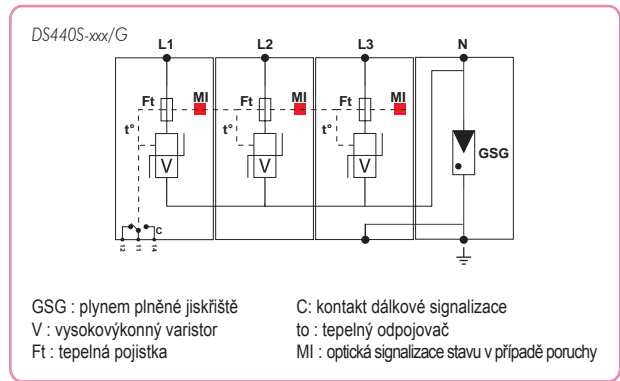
DS440S-xxx/G

L1 L2 L3 N

Ft MI Ft MI Ft MI

t° t° t°

V V V

GSG

C

12 11 14

GSG : plynem plněné jiskřiště
V : vysokovýkonný varistor
Ft : tepelná pojistka

C: kontakt dálkové signalizace
to : tepelný odpojovač
MI : optická signalizace stavu v případě poruchy